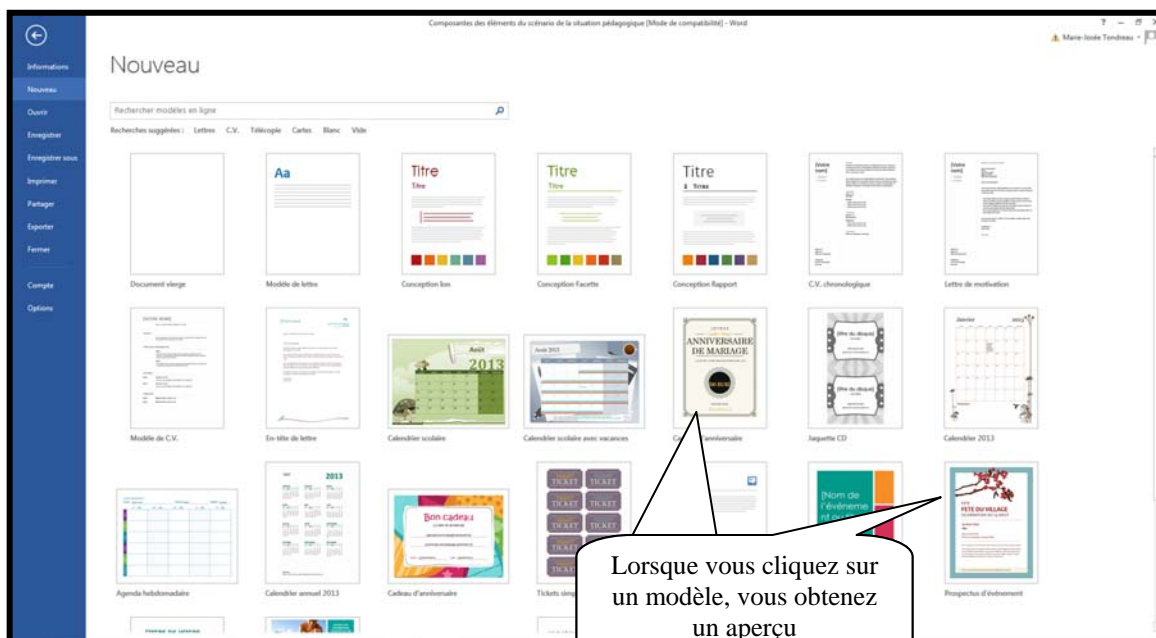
Composantes des éléments du scénario de la situation pédagogique [Mode de compatibilité] - Word

? – ⧉ ×

Marie-Josée Tondreau ▾

Informations
Nouveau
Ouvrir
Enregistrer
Enregistrer sous
Imprimer
Partager
Exporter
Fermer

Compte
Options

Nouveau

Rechercher modèles en ligne

Recherches suggérées : Lettres C.V. Télécopie Cartes Blanc Vide

Aa

Titre

Titre

Titre

Document vierge

Modèle de lettre

Conception Ion

Conception Facette

Conception Rapport

C.V. chronologique

Lettre de motivation

Août

2013

ANNIVERSAIRE DE MARIAGE

Janvier

Modèle de C.V.

En-tête de lettre

Calendrier scolaire

Calendrier scolaire avec vacances

C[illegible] anniversaire

Jaquette CD

Calendrier 2013

2013

Bon cadeau

TICKET TICKET

[Nom de l'événeme

FETE DU VILLAGE

Agenda hebdomadaire

Calendrier annuel 2013

Cadeau d'anniversaire

Tickets sim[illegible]

Prospectus d'événement

Lorsque vous cliquez sur un modèle, vous obtenez un aperçu